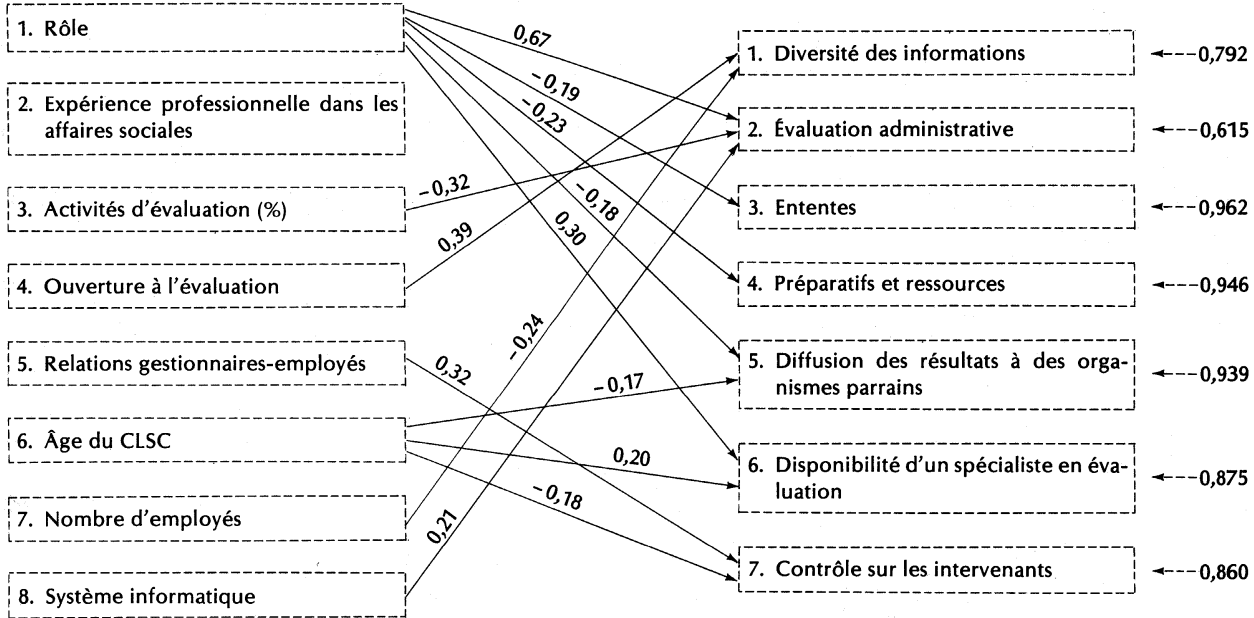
1. Rôle

2. Expérience professionnelle dans les affaires sociales

3. Activités d'évaluation (%)

4. Ouverture à l'évaluation

5. Relations gestionnaires-employés

6. Âge du CLSC

7. Nombre d'employés

8. Système informatique

0,67
−0,19
−0,23
−0,18
0,30
−0,32
0,39
−0,24
0,32
−0,17
0,20
−0,18
0,21

1. Diversité des informations
2. Évaluation administrative
3. Ententes
4. Préparatifs et ressources
5. Diffusion des résultats à des organismes parrains
6. Disponibilité d'un spécialiste en évaluation
7. Contrôle sur les intervenants

−0,792
−0,615
−0,962
−0,946
−0,939
−0,875
−0,860